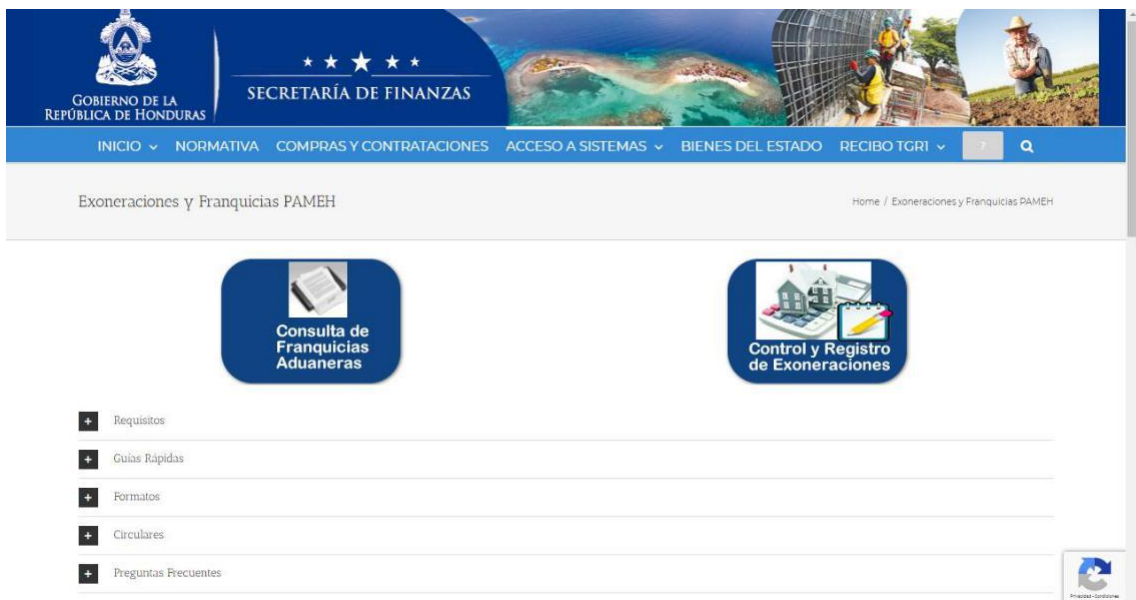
GOBIERNO DE LA REPÚBLICA DE HONDURAS

SECRETARÍA DE FINANZAS

INICIO NORMATIVA COMPRAS Y CONTRATACIONES ACCESO A SISTEMAS BIENES DEL ESTADO RECIBO TGR1

Exoneraciones y Franquicias PAMEH

Home / Exoneraciones y Franquicias PAMEH

Consulta de Franquicias Aduaneras

Control y Registro de Exoneraciones

Requisitos

Guías Rápidas

Formatos

Circulares

Preguntas Frecuentes

Privacidad - Condiciones